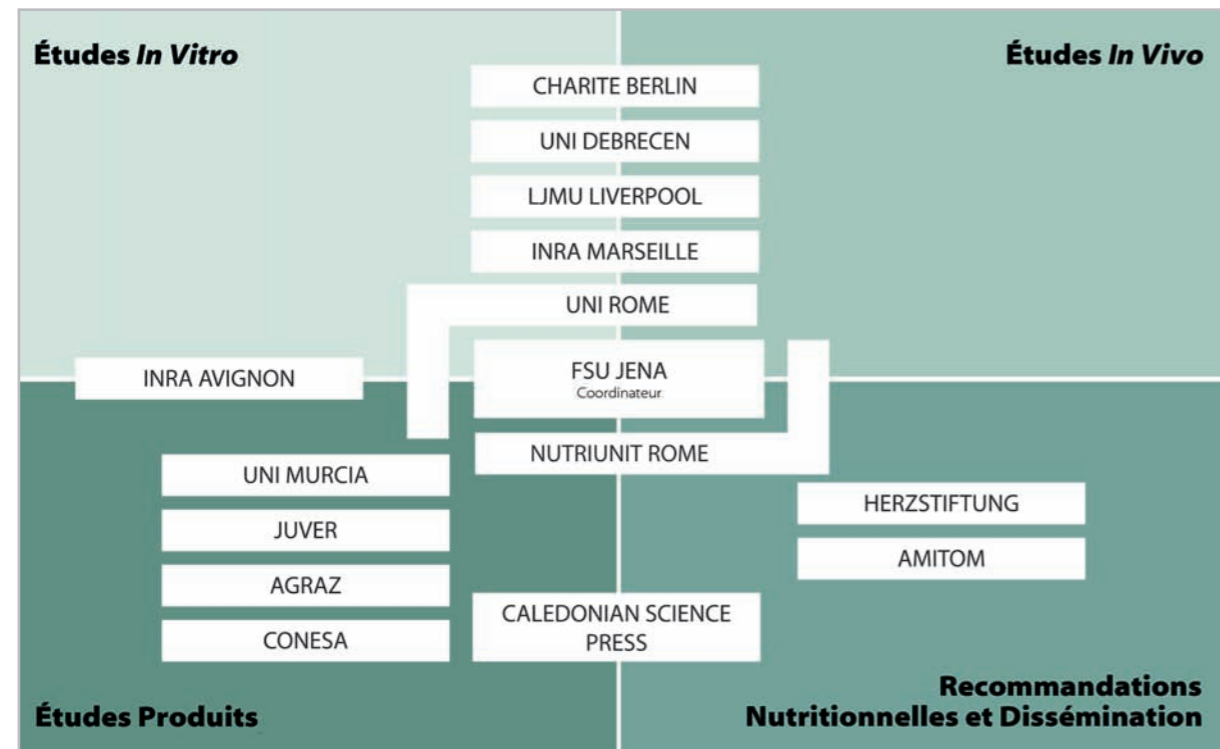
Études *In Vitro*

Études *In Vivo*

CHARITE BERLIN

UNI DEBRECEN

LJMU LIVERPOOL

INRA MARSEILLE

UNI ROME

INRA AVIGNON

FSU JENA
Coordinateur

NUTRIUNIT ROME

UNI MURCIA

JUVER

AGRAZ

CONESA

HERZSTIFTUNG

AMITOM

CALEDONIAN SCIENCE PRESS

Études Produits

Recommandations Nutritionnelles et Dissémination